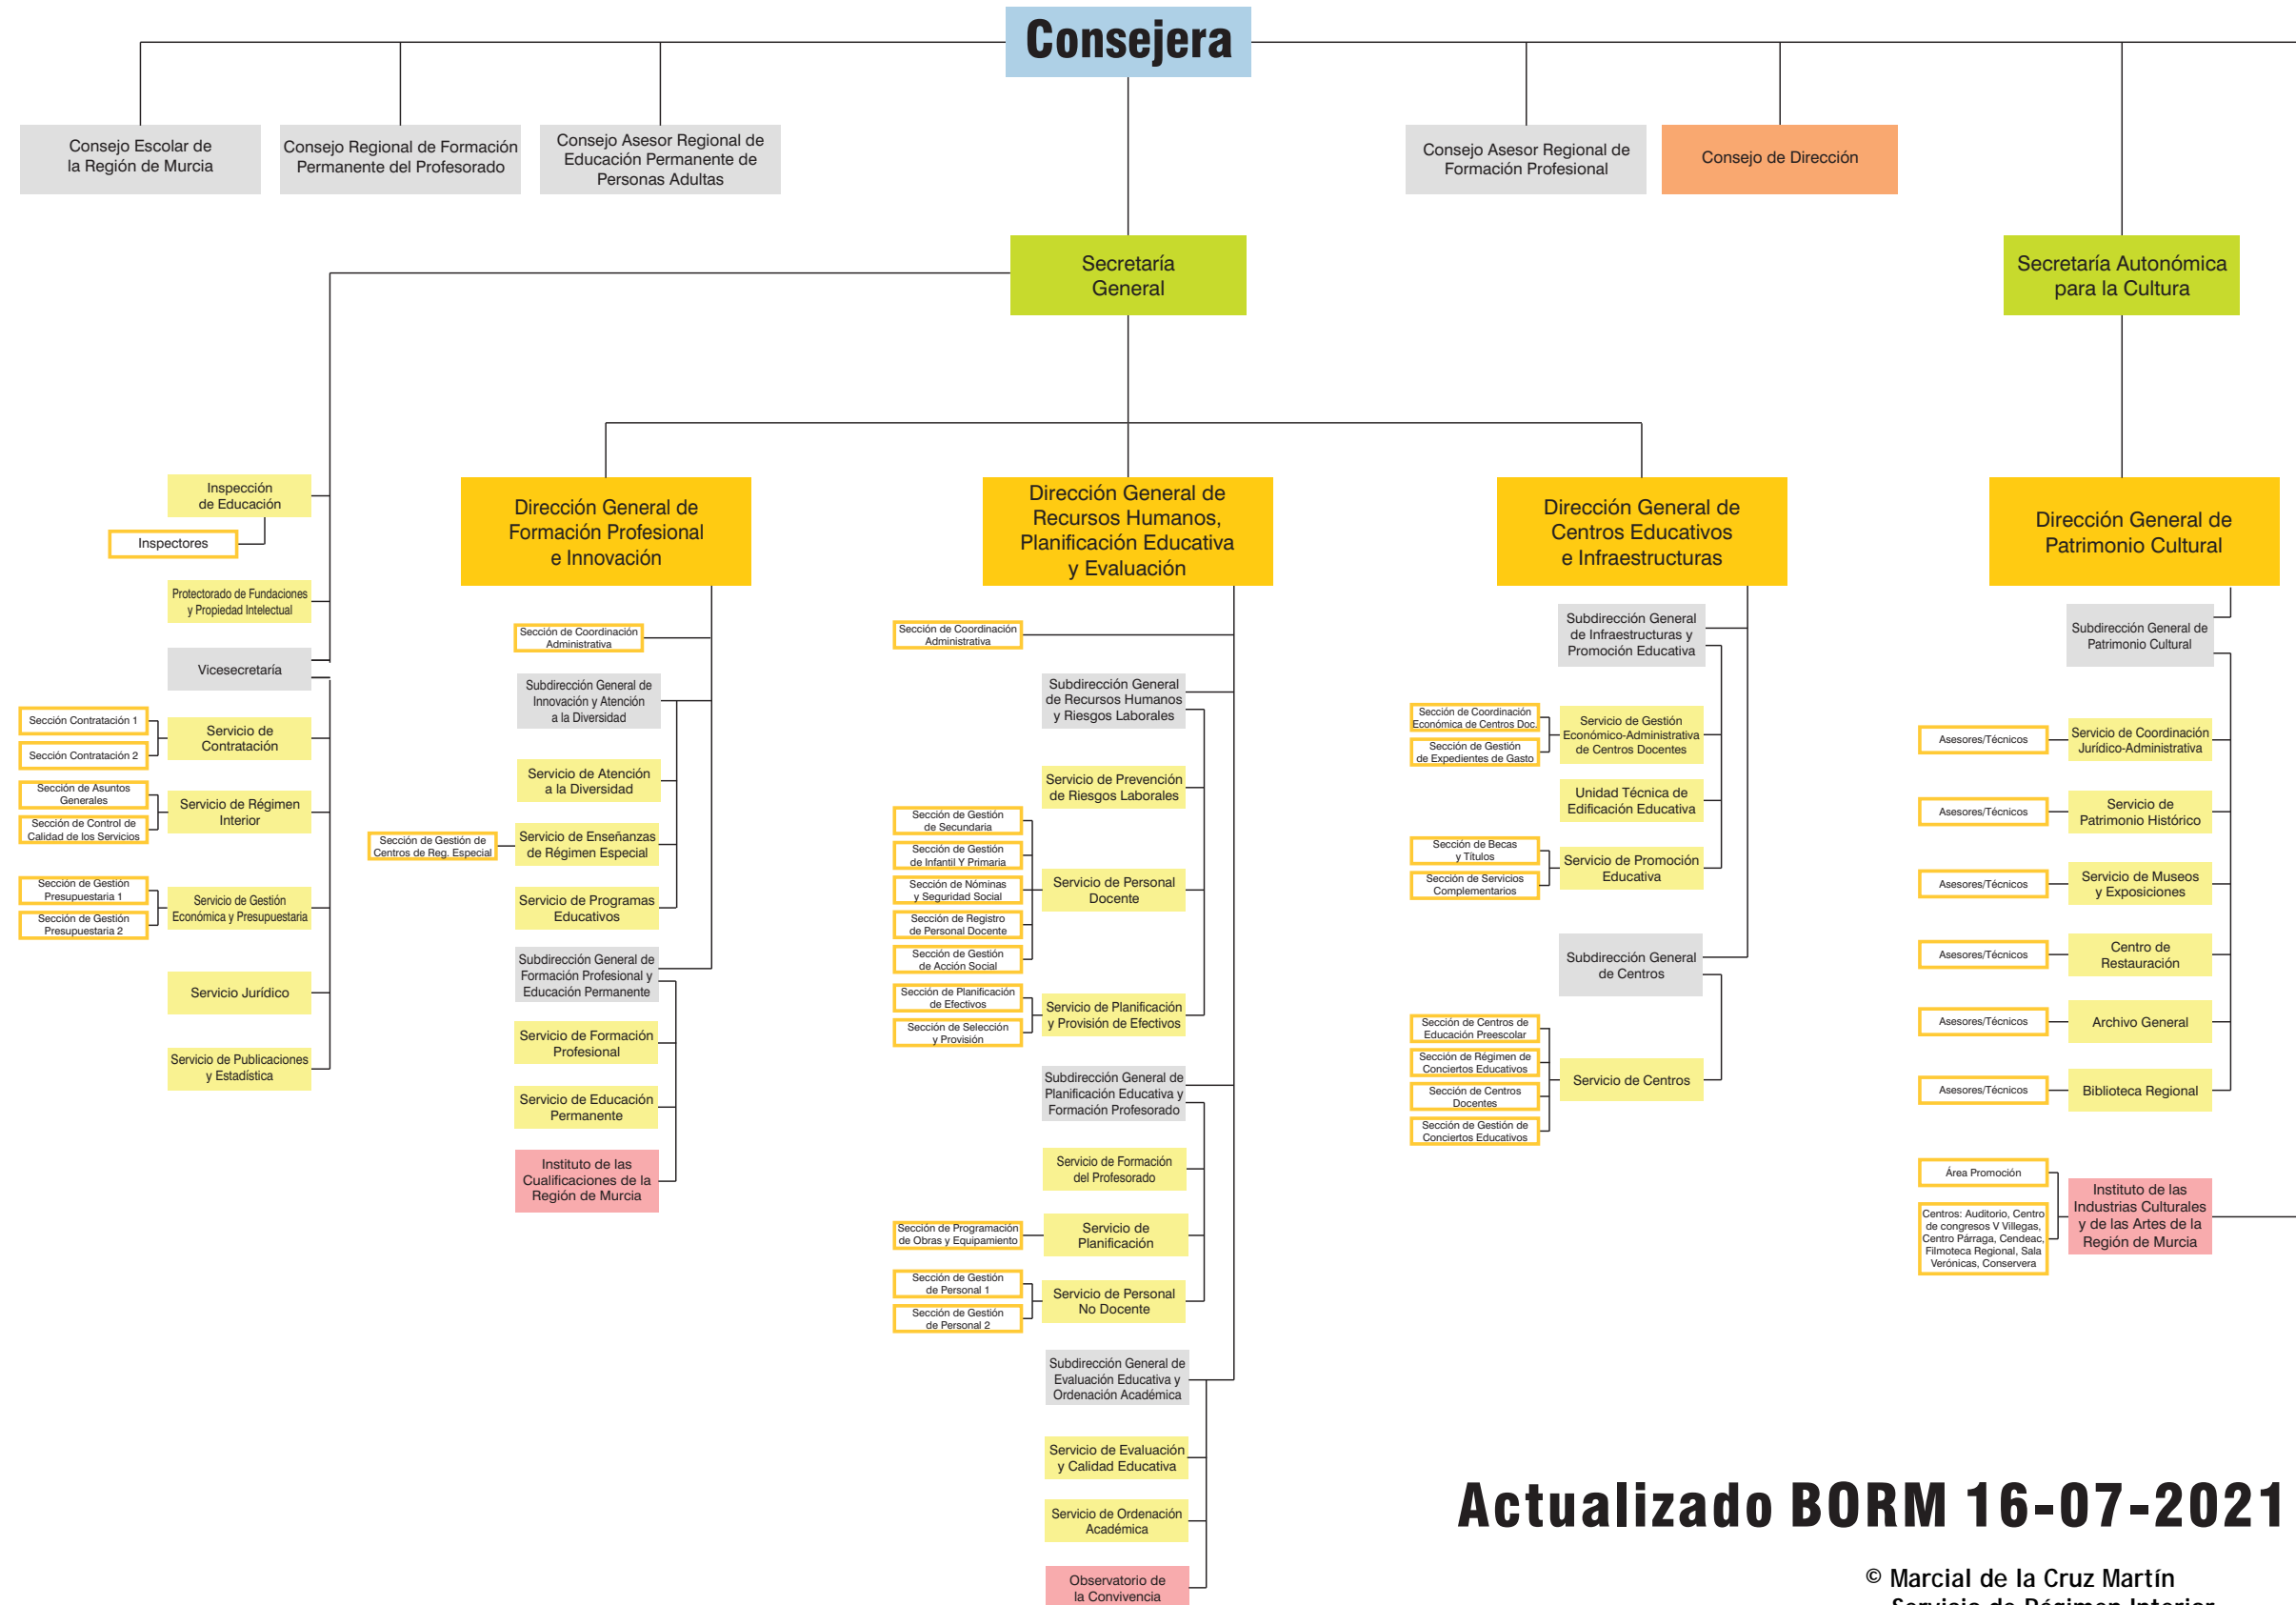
Consejera

Consejo Escolar de la Región de Murcia

Consejo Regional de Formación Permanente del Profesorado

Consejo Asesor Regional de Educación Permanente de Personas Adultas

Consejo Asesor Regional de Formación Profesional

Consejo de Dirección

Secretaría General

Secretaría Autonómica para la Cultura

Inspección de Educación

Inspectores

Protectorado de Fundaciones y Propiedad Intelectual

Vicesecretaría

Sección Contratación 1

Sección Contratación 2

Servicio de Contratación

Sección de Asuntos Generales

Sección de Control de Calidad de los Servicios

Servicio de Régimen Interior

Sección de Gestión Presupuestaria 1

Sección de Gestión Presupuestaria 2

Servicio de Gestión Económica y Presupuestaria

Servicio Jurídico

Servicio de Publicaciones y Estadística

Dirección General de Formación Profesional e Innovación

Sección de Coordinación Administrativa

Subdirección General de Innovación y Atención a la Diversidad

Servicio de Atención a la Diversidad

Sección de Gestión de Centros de Reg. Especial

Servicio de Enseñanzas de Régimen Especial

Servicio de Programas Educativos

Subdirección General de Formación Profesional y Educación Permanente

Servicio de Formación Profesional

Servicio de Educación Permanente

Instituto de las Cualificaciones de la Región de Murcia

Dirección General de Recursos Humanos, Planificación Educativa y Evaluación

Sección de Coordinación Administrativa

Subdirección General de Recursos Humanos y Riesgos Laborales

Servicio de Prevención de Riesgos Laborales

Sección de Gestión de Secundaria

Sección de Gestión de Infantil Y Primaria

Sección de Nóminas y Seguridad Social

Sección de Registro de Personal Docente

Sección de Gestión de Acción Social

Servicio de Personal Docente

Sección de Planificación de Efectivos

Sección de Selección y Provisión

Servicio de Planificación y Provisión de Efectivos

Subdirección General de Planificación Educativa y Formación Profesorado

Servicio de Formación del Profesorado

Sección de Programación de Obras y Equipamiento

Servicio de Planificación

Sección de Gestión de Personal 1

Sección de Gestión de Personal 2

Servicio de Personal No Docente

Subdirección General de Evaluación Educativa y Ordenación Académica

Servicio de Evaluación y Calidad Educativa

Servicio de Ordenación Académica

Observatorio de la Convivencia

Dirección General de Centros Educativos e Infraestructuras

Subdirección General de Infraestructuras y Promoción Educativa

Sección de Coordinación Económica de Centros Doc.

Sección de Gestión de Expedientes de Gasto

Servicio de Gestión Económico-Administrativa de Centros Docentes

Unidad Técnica de Edificación Educativa

Sección de Becas y Títulos

Sección de Servicios Complementarios

Servicio de Promoción Educativa

Subdirección General de Centros

Sección de Centros de Educación Preescolar

Sección de Régimen de Conciertos Educativos

Sección de Centros Docentes

Sección de Gestión de Conciertos Educativos

Servicio de Centros

Dirección General de Patrimonio Cultural

Subdirección General de Patrimonio Cultural

Asesores/Técnicos

Servicio de Coordinación Jurídico-Administrativa

Asesores/Técnicos

Servicio de Patrimonio Histórico

Asesores/Técnicos

Servicio de Museos y Exposiciones

Asesores/Técnicos

Centro de Restauración

Asesores/Técnicos

Archivo General

Asesores/Técnicos

Biblioteca Regional

Área Promoción

Centros: Auditorio, Centro de congresos V Villegas, Centro Párraga, Cendeac, Filmoteca Regional, Sala Verónicas, Conservera

Instituto de las Industrias Culturales y de las Artes de la Región de Murcia

Actualizado BORM 16-07-2021

© Marcial de la Cruz Martín
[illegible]